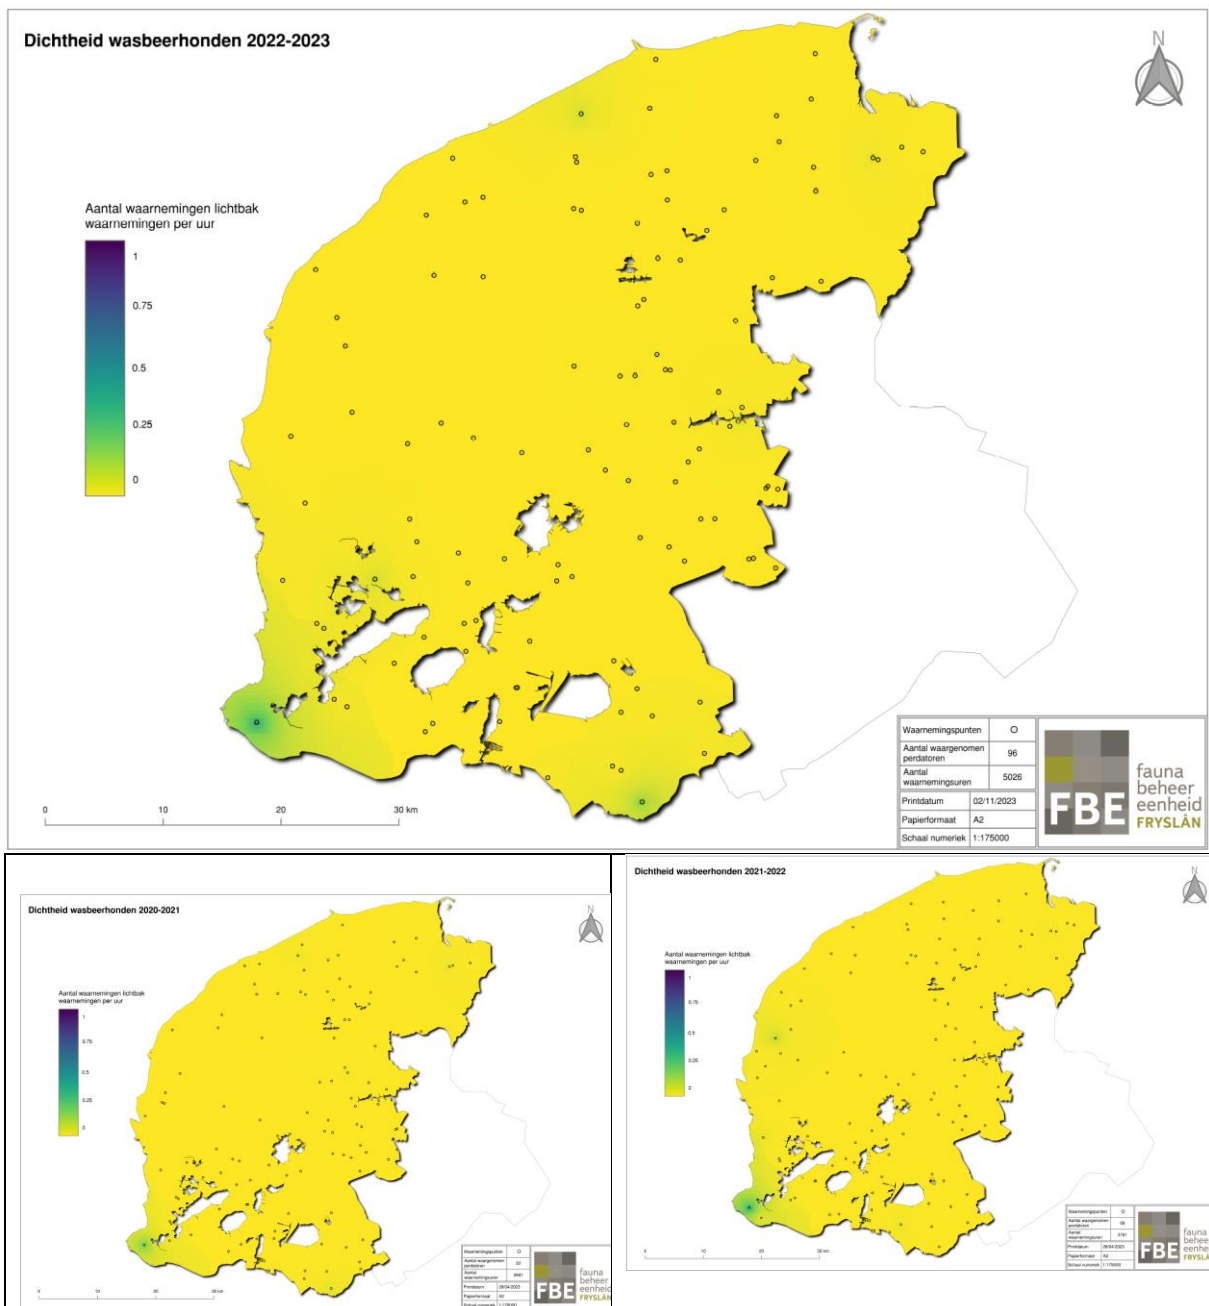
Dichtheid wasbeerhonden 2022-2023

N

Aantal waarnemingen lichtbak
waarnemingen per uur

1
0.75
0.5
0.25
0

0 10 20 30 km

| Waarnemingspunten | O |
|---|---|
| Aantal waargenomen perdatoren | 96 |
| Aantal waarnemingsuren | 5026 |

| Printdatum | 02/11/2023 |
|---|---|
| Papierformaat | A2 |
| Schaal numeriek | 1:175000 |

FBE fauna beheer eenheid FRYSLÂN

Dichtheid wasbeerhonden 2020-2021

N

Aantal waarnemingen lichtbak
waarnemingen per uur

1
0.75
0.5
0.25
0

0 10 20 30 km

| Waarnemingspunten | O |
|---|---|
| Aantal waargenomen perdatoren | 22 |
| Aantal waarnemingsuren | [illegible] |

| Printdatum | 28/04/2022 |
|---|---|
| Papierformaat | A2 |
| Schaal numeriek | 1:175000 |

FBE fauna beheer eenheid FRYSLÂN

Dichtheid wasbeerhonden 2021-2022

Aantal waarnemingen lichtbak
waarnemingen per uur

1
0.75
0.5
0.25
0

0 10 20 30 km

| Waarnemingspunten | O |
|---|---|
| Aantal waargenomen perdatoren | 56 |
| Aantal waarnemingsuren | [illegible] |

| Printdatum | 28/04/2023 |
|---|---|
| Papierformaat | A2 |
| Schaal numeriek | 1:175000 |

FBE fauna behee eenheid FRYSLÂ